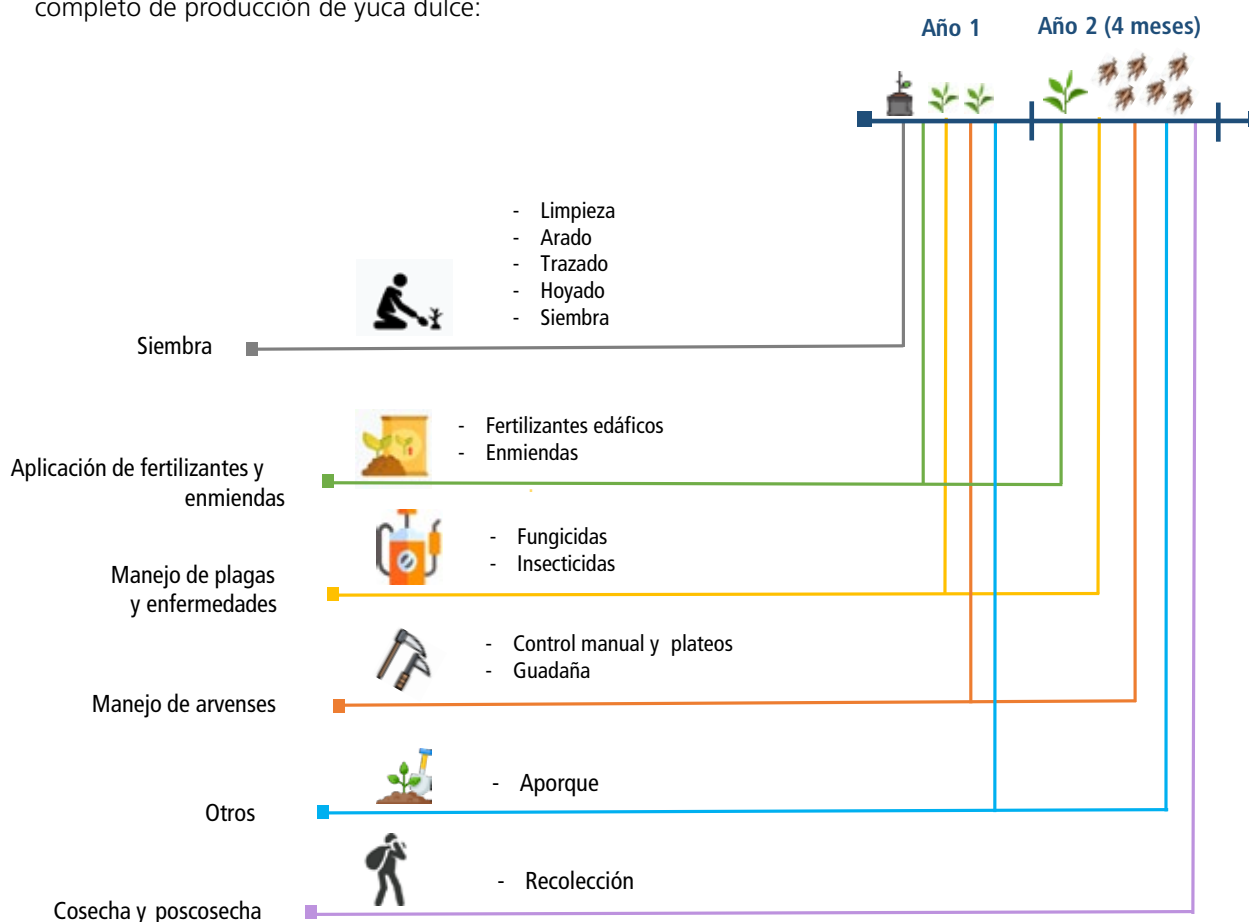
completo de producción de yuca dulce:

Año 1

Año 2 (4 meses)

- Limpieza
- Arado
- Trazado
- Hoyado
- Siembra

Siembra

- Fertilizantes edáficos
- Enmiendas

Aplicación de fertilizantes y enmiendas

- Fungicidas
- Insecticidas

Manejo de plagas y enfermedades

- Control manual y plateos
- Guadaña

Manejo de arvenses

- Aporque

Otros

- Recolección

Cosecha y poscosecha